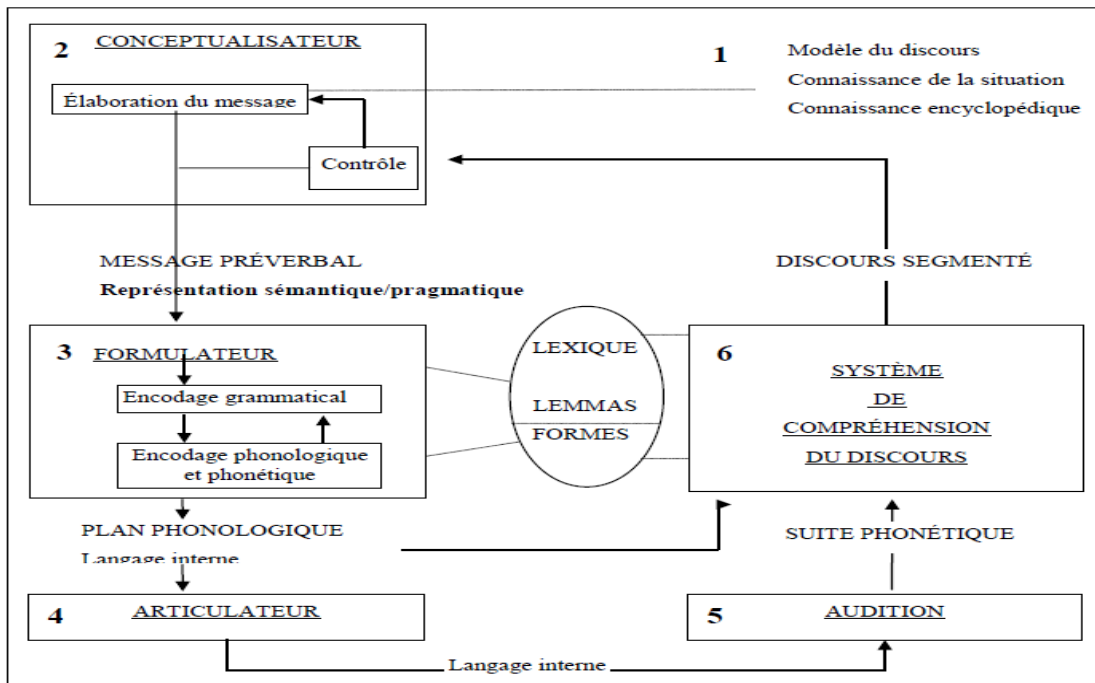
2 CONCEPTUALISATEUR

Élaboration du message

Contrôle

1 Modèle du discours
Connaissance de la situation
Connaissance encyclopédique

MESSAGE PRÉVERBAL
Représentation sémantique/pragmatique

DISCOURS SEGMENTÉ

3 FORMULATEUR

Encodage grammatical

Encodage phonologique et phonétique

LEXIQUE

LEMMAS

FORMES

6 SYSTÈME DE COMPRÉHENSION DU DISCOURS

PLAN PHONOLOGIQUE
Langage interne

SUITE PHONÉTIQUE

4 ARTICULATEUR

5 AUDITION

Langage interne